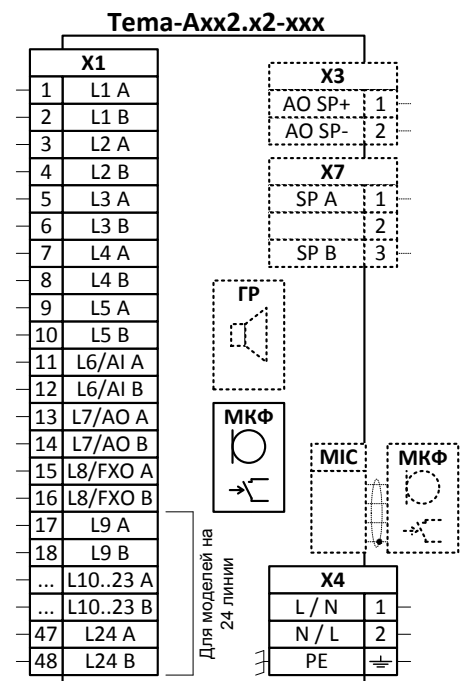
Tema-Axx2.x2-xxx

| X1 | |
|---|---|
| 1 | L1 A |
| 2 | L1 B |
| 3 | L2 A |
| 4 | L2 B |
| 5 | L3 A |
| 6 | L3 B |
| 7 | L4 A |
| 8 | L4 B |
| 9 | L5 A |
| 10 | L5 B |
| 11 | L6/AI A |
| 12 | L6/AI B |
| 13 | L7/AO A |
| 14 | L7/AO B |
| 15 | L8/FXO A |
| 16 | L8/FXO B |
| 17 | L9 A |
| 18 | L9 B |
| ... | L10..23 A |
| ... | L10..23 B |
| 47 | L24 A |
| 48 | L24 B |

Для моделей на 24 линии

| X3 | |
|---|---|
| AO SP+ | 1 |
| AO SP- | 2 |

| X7 | |
|---|---|
| SP A | 1 |
| | 2 |
| SP B | 3 |

ГР

МКФ

MIC

МКФ

| X4 | |
|---|---|
| L / N | 1 |
| N / L | 2 |
| PE | |